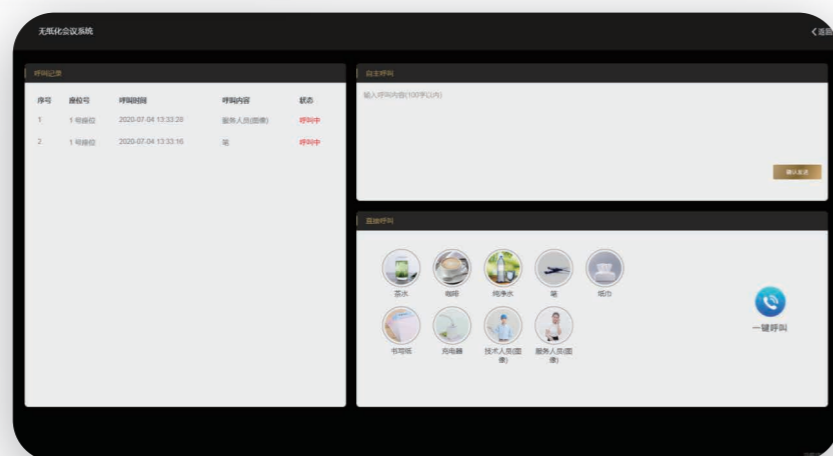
无纸化会议系统

く返回

呼叫记录

| 序号 | 座位号 | 呼叫时间 | 呼叫内容 | 状态 |
|---|---|---|---|---|
| 1 | 1号座位 | 2020-07-04 13:33:28 | 服务人员(面像) | 呼叫中 |
| 2 | 1号座位 | 2020-07-04 13:33:16 | 笔 | 呼叫中 |

自主呼叫

输入呼叫内容(100字以内)

确认发送

直接呼叫

茶水

咖啡

纯净水

笔

纸巾

书写纸

充电器

技术人员(面像)

服务人员(面像)

一键呼叫